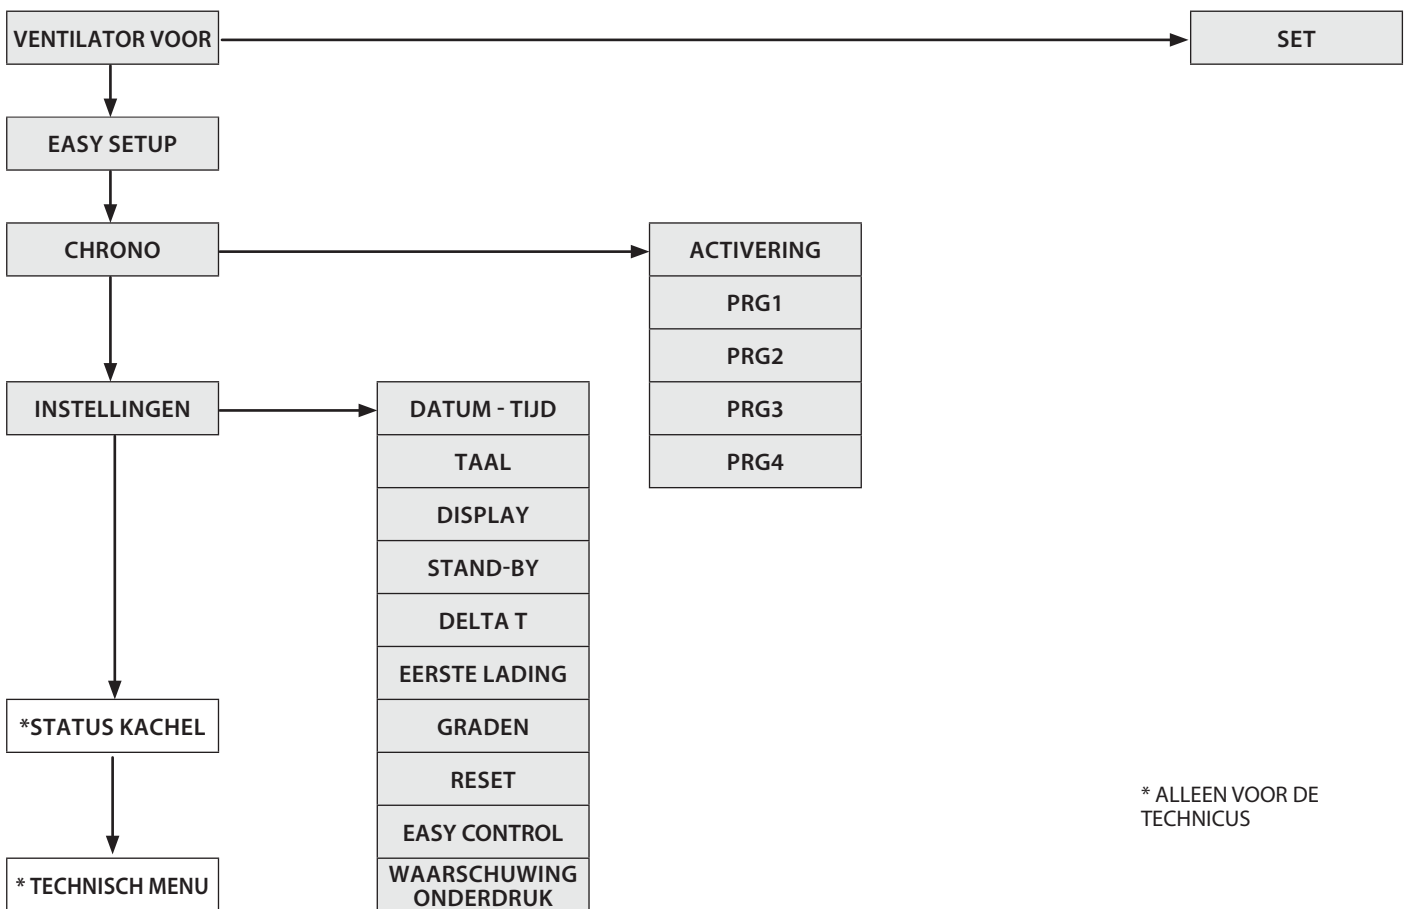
VENTILATOR VOOR

SET

EASY SETUP

CHRONO

ACTIVERING
PRG1
PRG2
PRG3
PRG4

INSTELLINGEN

DATUM - TIJD
TAAL
DISPLAY
STAND-BY
DELTA T
EERSTE LADING
GRADEN
RESET
EASY CONTROL
WAARSCHUWING ONDERDRUK

*STATUS KACHEL

* TECHNISCH MENU

* ALLEEN VOOR DE TECHNICUS